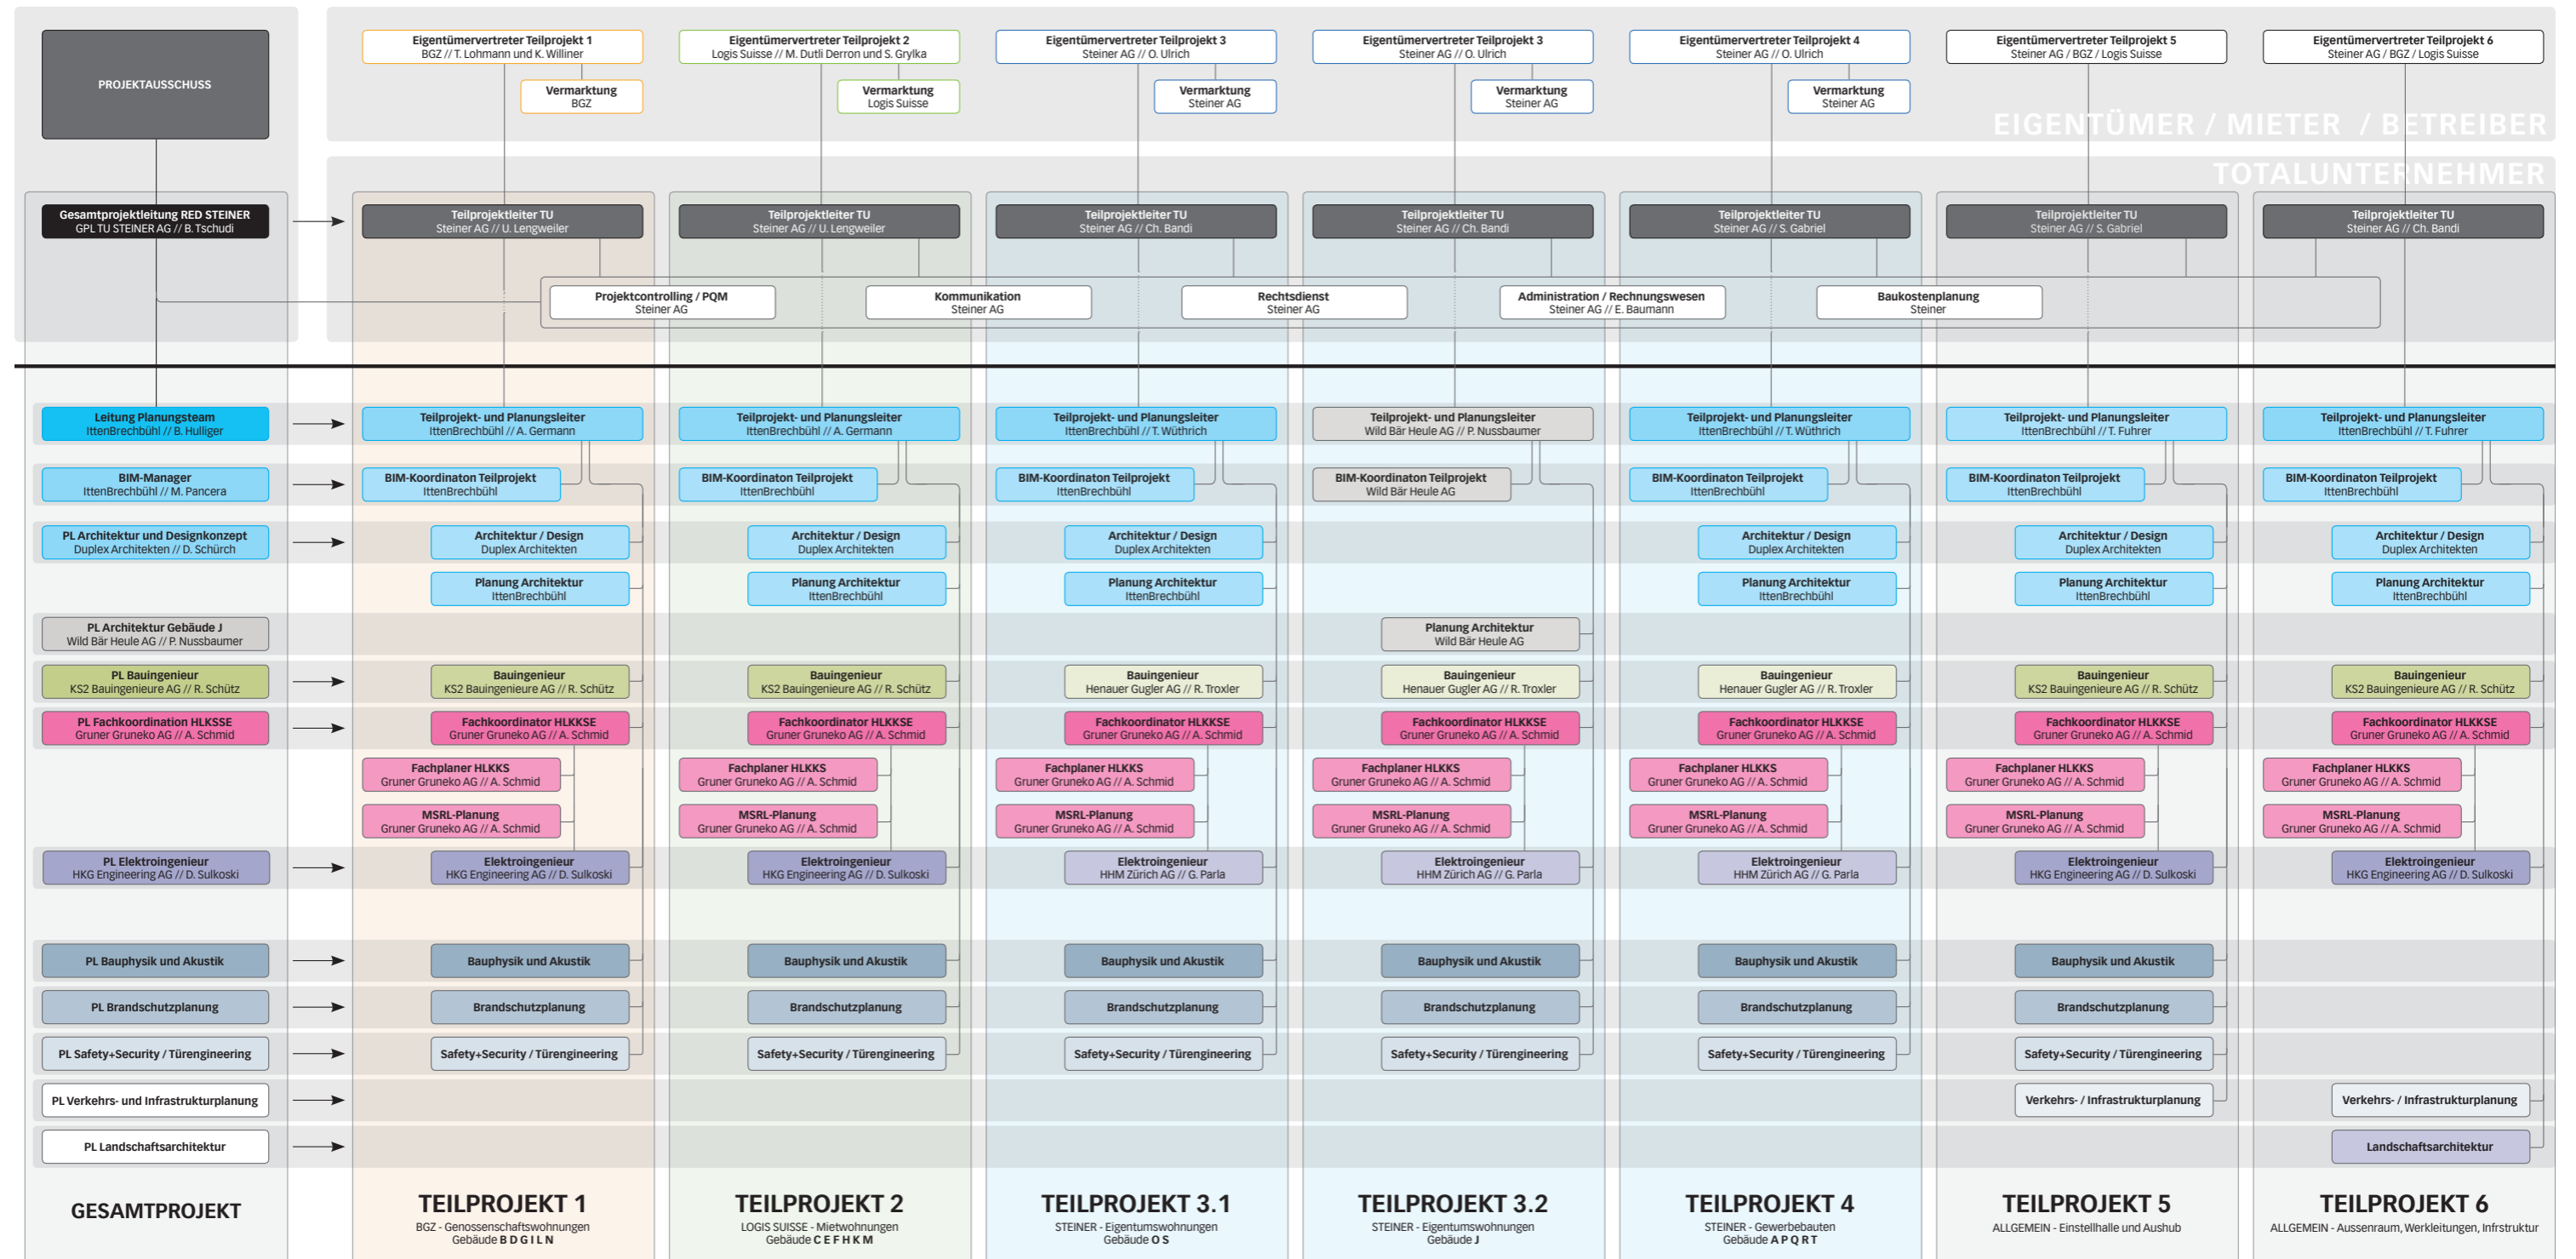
PROJEKTAUSSCHUSS

Eigentümervertreter Teilprojekt 1
BGZ // T. Lohmann und K. Williner

Vermarktung
BGZ

Eigentümervertreter Teilprojekt 2
Logis Suisse // M. Dutli Derron und S. Grylka

Vermarktung
Logis Suisse

Eigentümervertreter Teilprojekt 3
Steiner AG // O. Ulrich

Vermarktung
Steiner AG

Eigentümervertreter Teilprojekt 3
Steiner AG // O. Ulrich

Vermarktung
Steiner AG

Eigentümervertreter Teilprojekt 4
Steiner AG // O. Ulrich

Vermarktung
Steiner AG

Eigentümervertreter Teilprojekt 5
Steiner AG / BGZ / Logis Suisse

Eigentümervertreter Teilprojekt 6
Steiner AG / BGZ / Logis Suisse

EIGENTÜMER / MIETER / BETREIBER

TOTALUNTERNEHMER

Gesamtprojektleitung RED STEINER
GPL TU STEINER AG // B. Tschudi

Teilprojektleiter TU
Steiner AG // U. Lengweiler

Teilprojektleiter TU
Steiner AG // U. Lengweiler

Teilprojektleiter TU
Steiner AG // Ch. Bandi

Teilprojektleiter TU
Steiner AG // Ch. Bandi

Teilprojektleiter TU
Steiner AG // S. Gabriel

Teilprojektleiter TU
Steiner AG // S. Gabriel

Teilprojektleiter TU
Steiner AG // Ch. Bandi

Projektcontrolling / PQM
Steiner AG

Kommunikation
Steiner AG

Rechtsdienst
Steiner AG

Administration / Rechnungswesen
Steiner AG // E. Baumann

Baukostenplanung
Steiner

Leitung Planungsteam
IttenBrechbühl // B. Hulliger

Teilprojekt- und Planungsleiter
IttenBrechbühl // A. Germann

Teilprojekt- und Planungsleiter
IttenBrechbühl // A. Germann

Teilprojekt- und Planungsleiter
IttenBrechbühl // T. Wüthrich

Teilprojekt- und Planungsleiter
Wild Bär Heule AG // P. Nussbaumer

Teilprojekt- und Planungsleiter
IttenBrechbühl // T. Wüthrich

Teilprojekt- und Planungsleiter
IttenBrechbühl // T. Fuhrer

Teilprojekt- und Planungsleiter
IttenBrechbühl // T. Fuhrer

BIM-Manager
IttenBrechbühl // M. Pancera

BIM-Koordinaton Teilprojekt
IttenBrechbühl

BIM-Koordinaton Teilprojekt
IttenBrechbühl

BIM-Koordinaton Teilprojekt
IttenBrechbühl

BIM-Koordinaton Teilprojekt
Wild Bär Heule AG

BIM-Koordinaton Teilprojekt
IttenBrechbühl

BIM-Koordinaton Teilprojekt
IttenBrechbühl

BIM-Koordinaton Teilprojekt
IttenBrechbühl

PL Architektur und Designkonzept
Duplex Architekten // D. Schürch

Architektur / Design
Duplex Architekten

Architektur / Design
Duplex Architekten

Architektur / Design
Duplex Architekten

Architektur / Design
Duplex Architekten

Architektur / Design
Duplex Architekten

Architektur / Design
Duplex Architekten

Planung Architektur
IttenBrechbühl

Planung Architektur
IttenBrechbühl

Planung Architektur
IttenBrechbühl

Planung Architektur
IttenBrechbühl

Planung Architektur
IttenBrechbühl

Planung Architektur
IttenBrechbühl

PL Architektur Gebäude J
Wild Bär Heule AG // P. Nussbaumer

Planung Architektur
Wild Bär Heule AG

PL Bauingenieur
KS2 Bauingenieure AG // R. Schütz

Bauingenieur
KS2 Bauingenieure AG // R. Schütz

Bauingenieur
KS2 Bauingenieure AG // R. Schütz

Bauingenieur
Henauer Gugler AG // R. Troxler

Bauingenieur
Henauer Gugler AG // R. Troxler

Bauingenieur
Henauer Gugler AG // R. Troxler

Bauingenieur
KS2 Bauingenieure AG // R. Schütz

Bauingenieur
KS2 Bauingenieure AG // R. Schütz

PL Fachkoordination HLKSSE
Gruner Gruneko AG // A. Schmid

Fachkoordinator HLKKSE
Gruner Gruneko AG // A. Schmid

Fachkoordinator HLKKSE
Gruner Gruneko AG // A. Schmid

Fachkoordinator HLKKSE
Gruner Gruneko AG // A. Schmid

Fachkoordinator HLKKSE
Gruner Gruneko AG // A. Schmid

Fachkoordinator HLKKSE
Gruner Gruneko AG // A. Schmid

Fachkoordinator HLKKSE
Gruner Gruneko AG // A. Schmid

Fachkoordinator HLKKSE
Gruner Gruneko AG // A. Schmid

Fachplaner HLKKS
Gruner Gruneko AG // A. Schmid

Fachplaner HLKKS
Gruner Gruneko AG // A. Schmid

Fachplaner HLKKS
Gruner Gruneko AG // A. Schmid

Fachplaner HLKKS
Gruner Gruneko AG // A. Schmid

Fachplaner HLKKS
Gruner Gruneko AG // A. Schmid

Fachplaner HLKKS
Gruner Gruneko AG // A. Schmid

Fachplaner HLKKS
Gruner Gruneko AG // A. Schmid

MSRL-Planung
Gruner Gruneko AG // A. Schmid

MSRL-Planung
Gruner Gruneko AG // A. Schmid

MSRL-Planung
Gruner Gruneko AG // A. Schmid

MSRL-Planung
Gruner Gruneko AG // A. Schmid

MSRL-Planung
Gruner Gruneko AG // A. Schmid

MSRL-Planung
Gruner Gruneko AG // A. Schmid

MSRL-Planung
Gruner Gruneko AG // A. Schmid

PL Elektroingenieur
HKG Engineering AG // D. Sulkoski

Elektroingenieur
HKG Engineering AG // D. Sulkoski

Elektroingenieur
HKG Engineering AG // D. Sulkoski

Elektroingenieur
HHM Zürich AG // G. Parla

Elektroingenieur
HHM Zürich AG // G. Parla

Elektroingenieur
HHM Zürich AG // G. Parla

Elektroingenieur
HKG Engineering AG // D. Sulkoski

Elektroingenieur
HKG Engineering AG // D. Sulkoski

PL Bauphysik und Akustik

Bauphysik und Akustik

Bauphysik und Akustik

Bauphysik und Akustik

Bauphysik und Akustik

Bauphysik und Akustik

Bauphysik und Akustik

PL Brandschutzplanung

Brandschutzplanung

Brandschutzplanung

Brandschutzplanung

Brandschutzplanung

Brandschutzplanung

Brandschutzplanung

PL Safety+Security / Türengineering

Safety+Security / Türengineering

Safety+Security / Türengineering

Safety+Security / Türengineering

Safety+Security / Türengineering

Safety+Security / Türengineering

Safety+Security / Türengineering

PL Verkehrs- und Infrastrukturplanung

Verkehrs- / Infrastrukturplanung

Verkehrs- / Infrastrukturplanung

PL Landschaftsarchitektur

Landschaftsarchitektur

GESAMTPROJEKT

TEILPROJEKT 1
BGZ - Genossenschaftswohnungen
Gebäude B D G I L N

TEILPROJEKT 2
LOGIS SUISSE - Mietwohnungen
Gebäude C E F H K M

TEILPROJEKT 3.1
STEINER - Eigentumswohnungen
Gebäude O S

TEILPROJEKT 3.2
STEINER - Eigentumswohnungen
Gebäude J

TEILPROJEKT 4
STEINER - Gewerbebauten
Gebäude A P Q R T

TEILPROJEKT 5
ALLGEMEIN - Einstellhalle und Aushub

TEILPROJEKT 6
ALLGEMEIN - Aussenraum, Werkleitungen, Infrstruktur